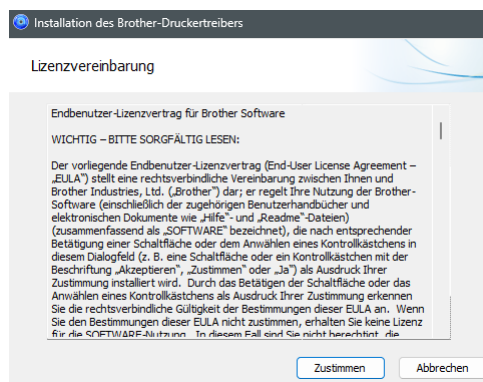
Installation des Brother-Druckertreibers

Lizenzvereinbarung

Endbenutzer-Lizenzvertrag für Brother Software

WICHTIG – BITTE SORGFÄLTIG LESEN:

Der vorliegende Endbenutzer-Lizenzvertrag (End-User License Agreement – „EULA") stellt eine rechtsverbindliche Vereinbarung zwischen Ihnen und Brother Industries, Ltd. („Brother") dar; er regelt Ihre Nutzung der Brother-Software (einschließlich der zugehörigen Benutzerhandbücher und elektronischen Dokumente wie „Hilfe"- und „Readme"-Dateien) (zusammenfassend als „SOFTWARE" bezeichnet), die nach entsprechender Betätigung einer Schaltfläche oder dem Anwählen eines Kontrollkästchens in diesem Dialogfeld (z. B. eine Schaltfläche oder ein Kontrollkästchen mit der Beschriftung „Akzeptieren", „Zustimmen" oder „Ja") als Ausdruck Ihrer Zustimmung installiert wird. Durch das Betätigen der Schaltfläche oder das Anwählen eines Kontrollkästchens als Ausdruck Ihrer Zustimmung erkennen Sie die rechtsverbindliche Gültigkeit der Bestimmungen dieser EULA an. Wenn Sie den Bestimmungen dieser EULA nicht zustimmen, erhalten Sie keine Lizenz für die SOFTWARE-Nutzung. In diesem Fall sind Sie nicht berechtigt, die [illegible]

Zustimmen

Abbrechen